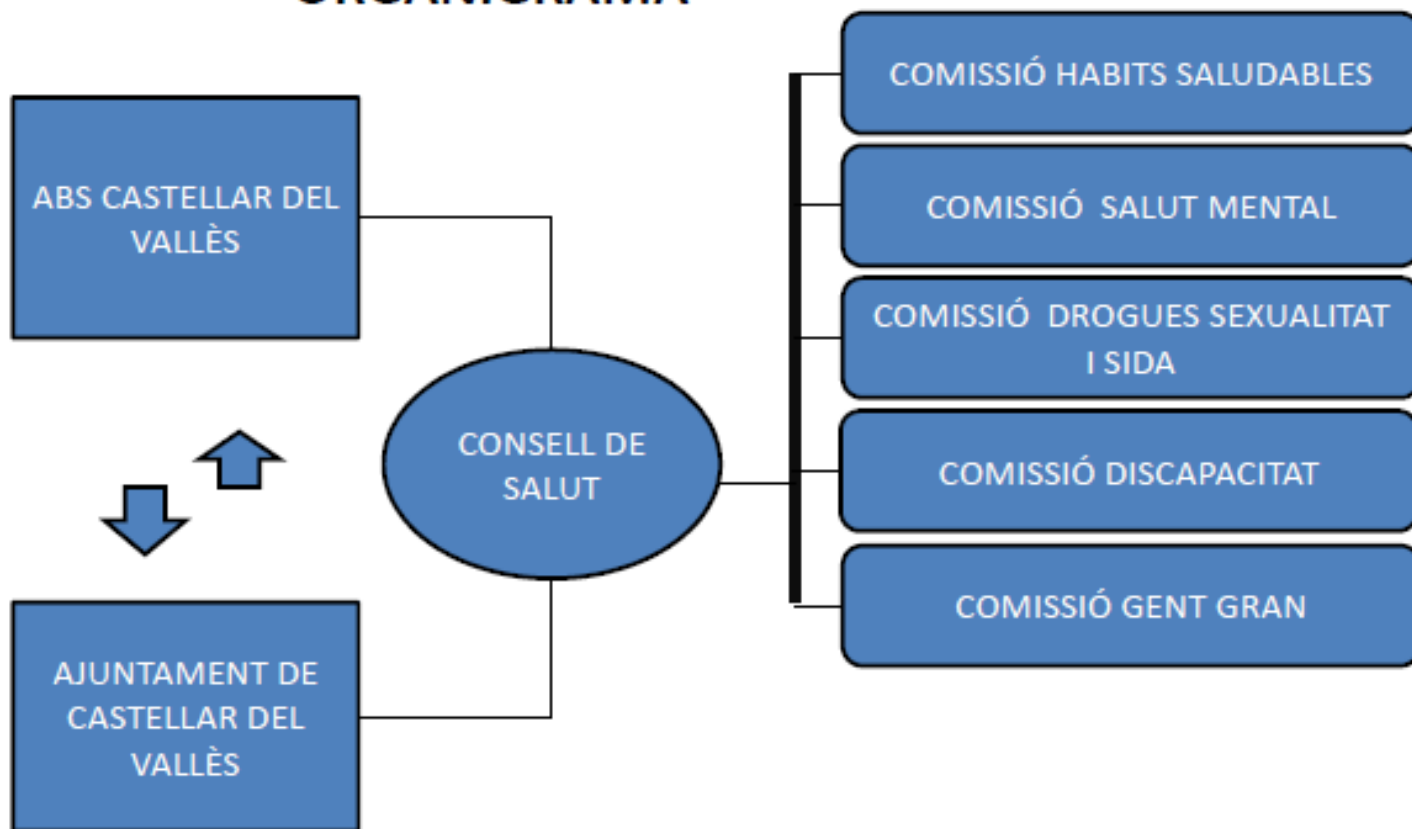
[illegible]

ABS CASTELLAR DEL VALLÈS

AJUNTAMENT DE CASTELLAR DEL VALLÈS

CONSELL DE SALUT

COMISSIÓ HABITS SALUDABLES

COMISSIÓ SALUT MENTAL

COMISSIÓ DROGUES SEXUALITAT I SIDA

COMISSIÓ DISCAPACITAT

COMISSIÓ GENT GRAN